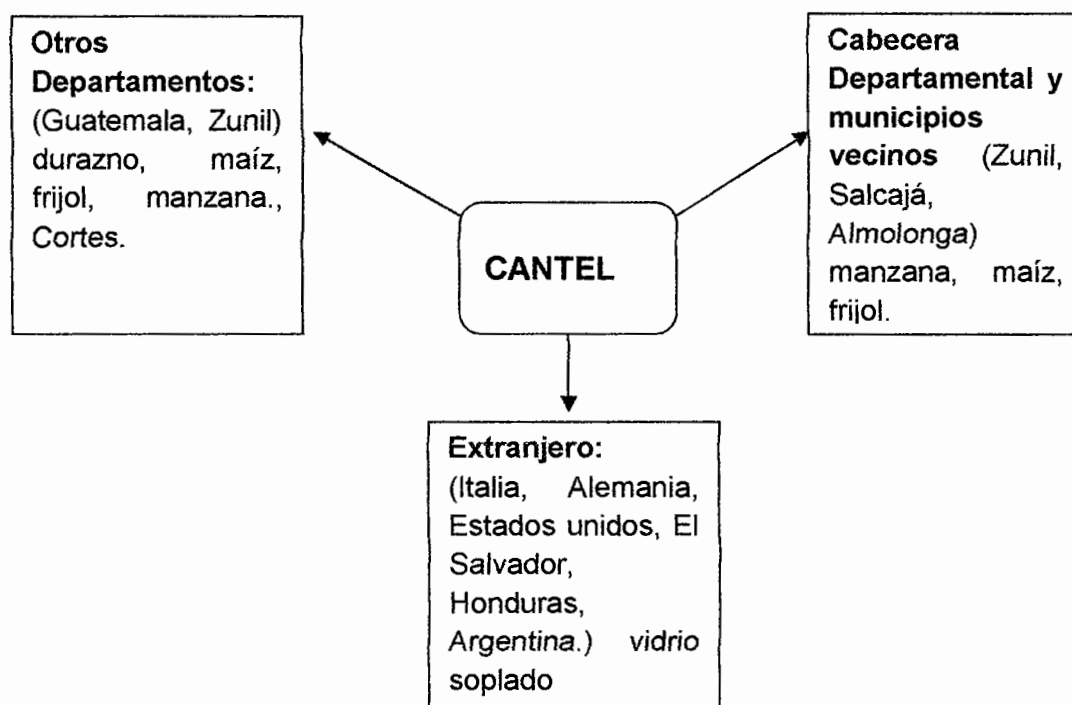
Otros Departamentos: (Guatemala, Zunil) durazno, maíz, frijol, manzana., Cortes.

CANTEL

Cabecera Departamental y municipios vecinos (Zunil, Salcajá, Almolonga) manzana, maíz, frijol.

Extranjero: (Italia, Alemania, Estados unidos, El Salvador, Honduras, Argentina.) vidrio soplado